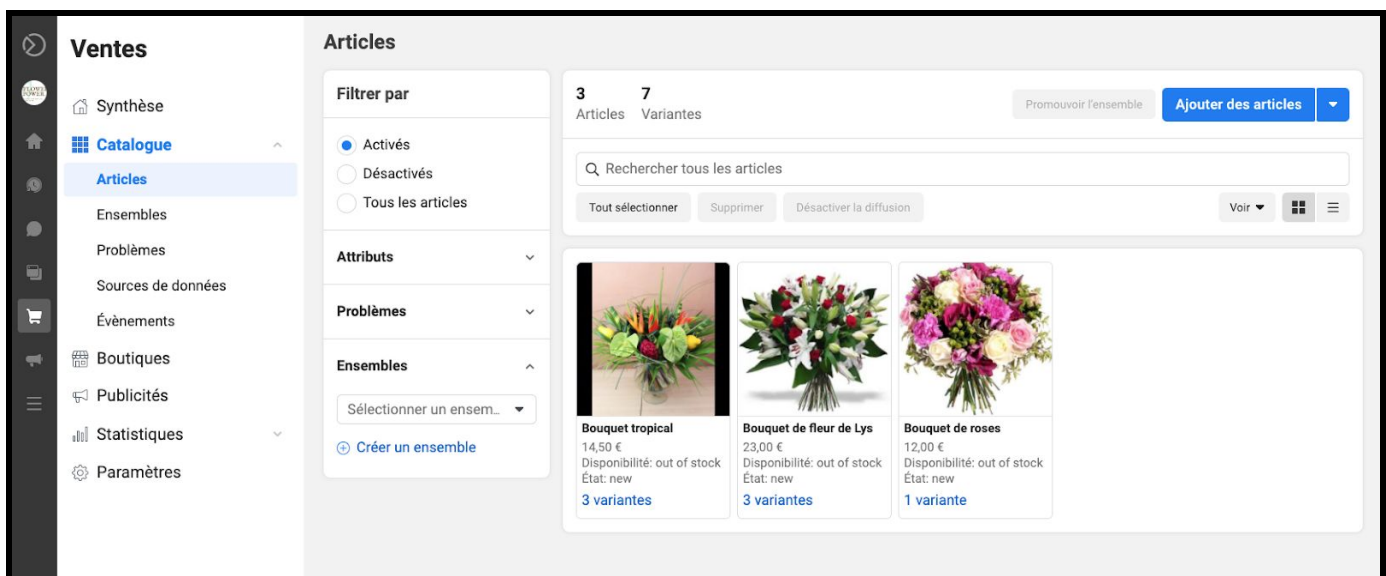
Ventes

Synthèse
Catalogue
Articles
Ensembles
Problèmes
Sources de données
Évènements
Boutiques
Publicités
Statistiques
Paramètres

Articles

Filtrer par
Activés
Désactivés
Tous les articles

Attributs

Problèmes

Ensembles

Sélectionner un ensem...

Créer un ensemble

3 Articles
7 Variantes

Promouvoir l'ensemble
Ajouter des articles

Rechercher tous les articles

Tout sélectionner
Supprimer
Désactiver la diffusion
Voir

Bouquet tropical
14,50 €
Disponibilité: out of stock
État: new
3 variantes

Bouquet de fleur de Lys
23,00 €
Disponibilité: out of stock
État: new
3 variantes

Bouquet de roses
12,00 €
Disponibilité: out of stock
État: new
1 variante